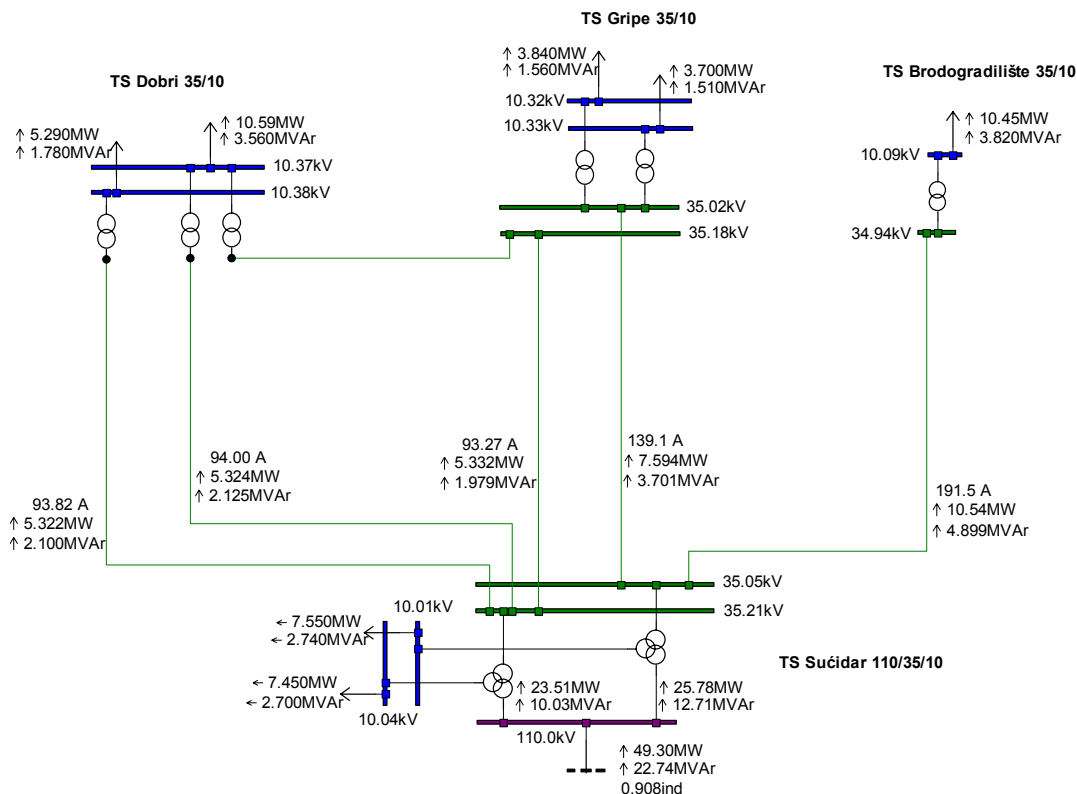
TS Gripe 35/10

↑ 3.840MW
↑ 1.560MVAr

↑ 3.700MW
↑ 1.510MVAr

10.32kV
10.33kV

35.02kV
35.18kV

TS Dobri 35/10

↑ 5.290MW
↑ 1.780MVAr

↑ 10.59MW
↑ 3.560MVAr

10.37kV
10.38kV

TS Brodogradilište 35/10

↑ 10.45MW
↑ 3.820MVAr

10.09kV

34.94kV

94.00 A
↑ 5.324MW
↑ 2.125MVAr

93.27 A
↑ 5.332MW
↑ 1.979MVAr

139.1 A
↑ 7.594MW
↑ 3.701MVAr

93.82 A
↑ 5.322MW
↑ 2.100MVAr

191.5 A
↑ 10.54MW
↑ 4.899MVAr

35.05kV
35.21kV

10.01kV

← 7.550MW
← 2.740MVAr

← 7.450MW
← 2.700MVAr

10.04kV

TS Sućidar 110/35/10

↑ 23.51MW
↑ 10.03MVAr

↑ 25.78MW
↑ 12.71MVAr

110.0kV

↑ 49.30MW
↑ 22.74MVAr
0.908ind